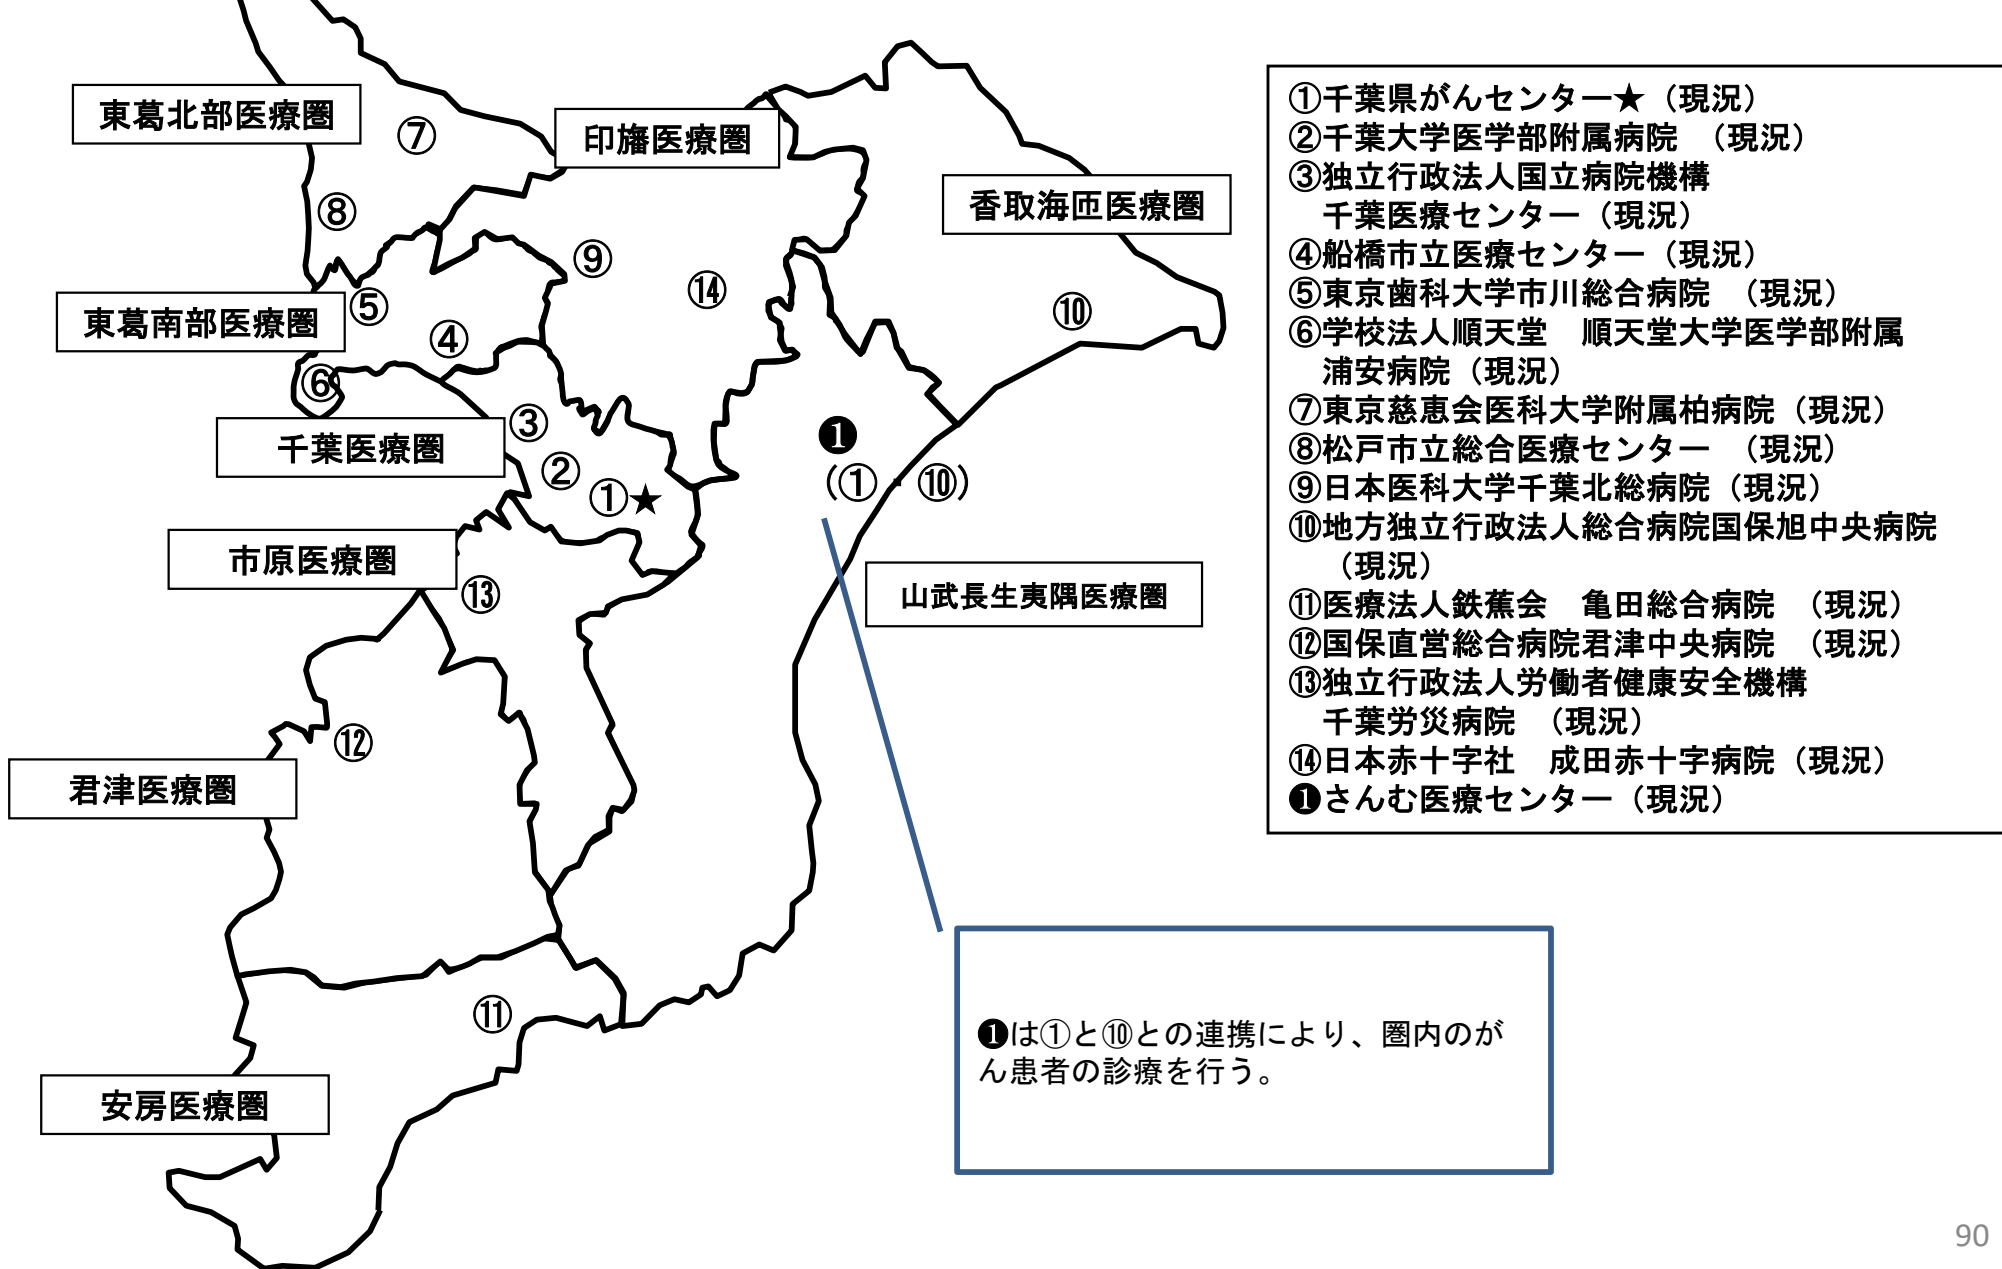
東葛北部医療圏
⑦
印旛医療圏
⑧
香取海匝医療圏
⑨
⑭
⑩
東葛南部医療圏
⑤
④
⑥
③
千葉医療圏
②
①★
❶
(①・⑩)
市原医療圏
⑬
山武長生夷隅医療圏
⑫
君津医療圏
⑪
安房医療圏

①千葉県がんセンター★（現況）
②千葉大学医学部附属病院 （現況）
③独立行政法人国立病院機構
千葉医療センター（現況）
④船橋市立医療センター（現況）
⑤東京歯科大学市川総合病院 （現況）
⑥学校法人順天堂 順天堂大学医学部附属
浦安病院（現況）
⑦東京慈恵会医科大学附属柏病院（現況）
⑧松戸市立総合医療センター （現況）
⑨日本医科大学千葉北総病院（現況）
⑩地方独立行政法人総合病院国保旭中央病院
（現況）
⑪医療法人鉄蕉会 亀田総合病院 （現況）
⑫国保直営総合病院君津中央病院 （現況）
⑬独立行政法人労働者健康安全機構
千葉労災病院 （現況）
⑭日本赤十字社 成田赤十字病院（現況）
❶さんむ医療センター（現況）

❶は①と⑩との連携により、圏内のがん患者の診療を行う。

90